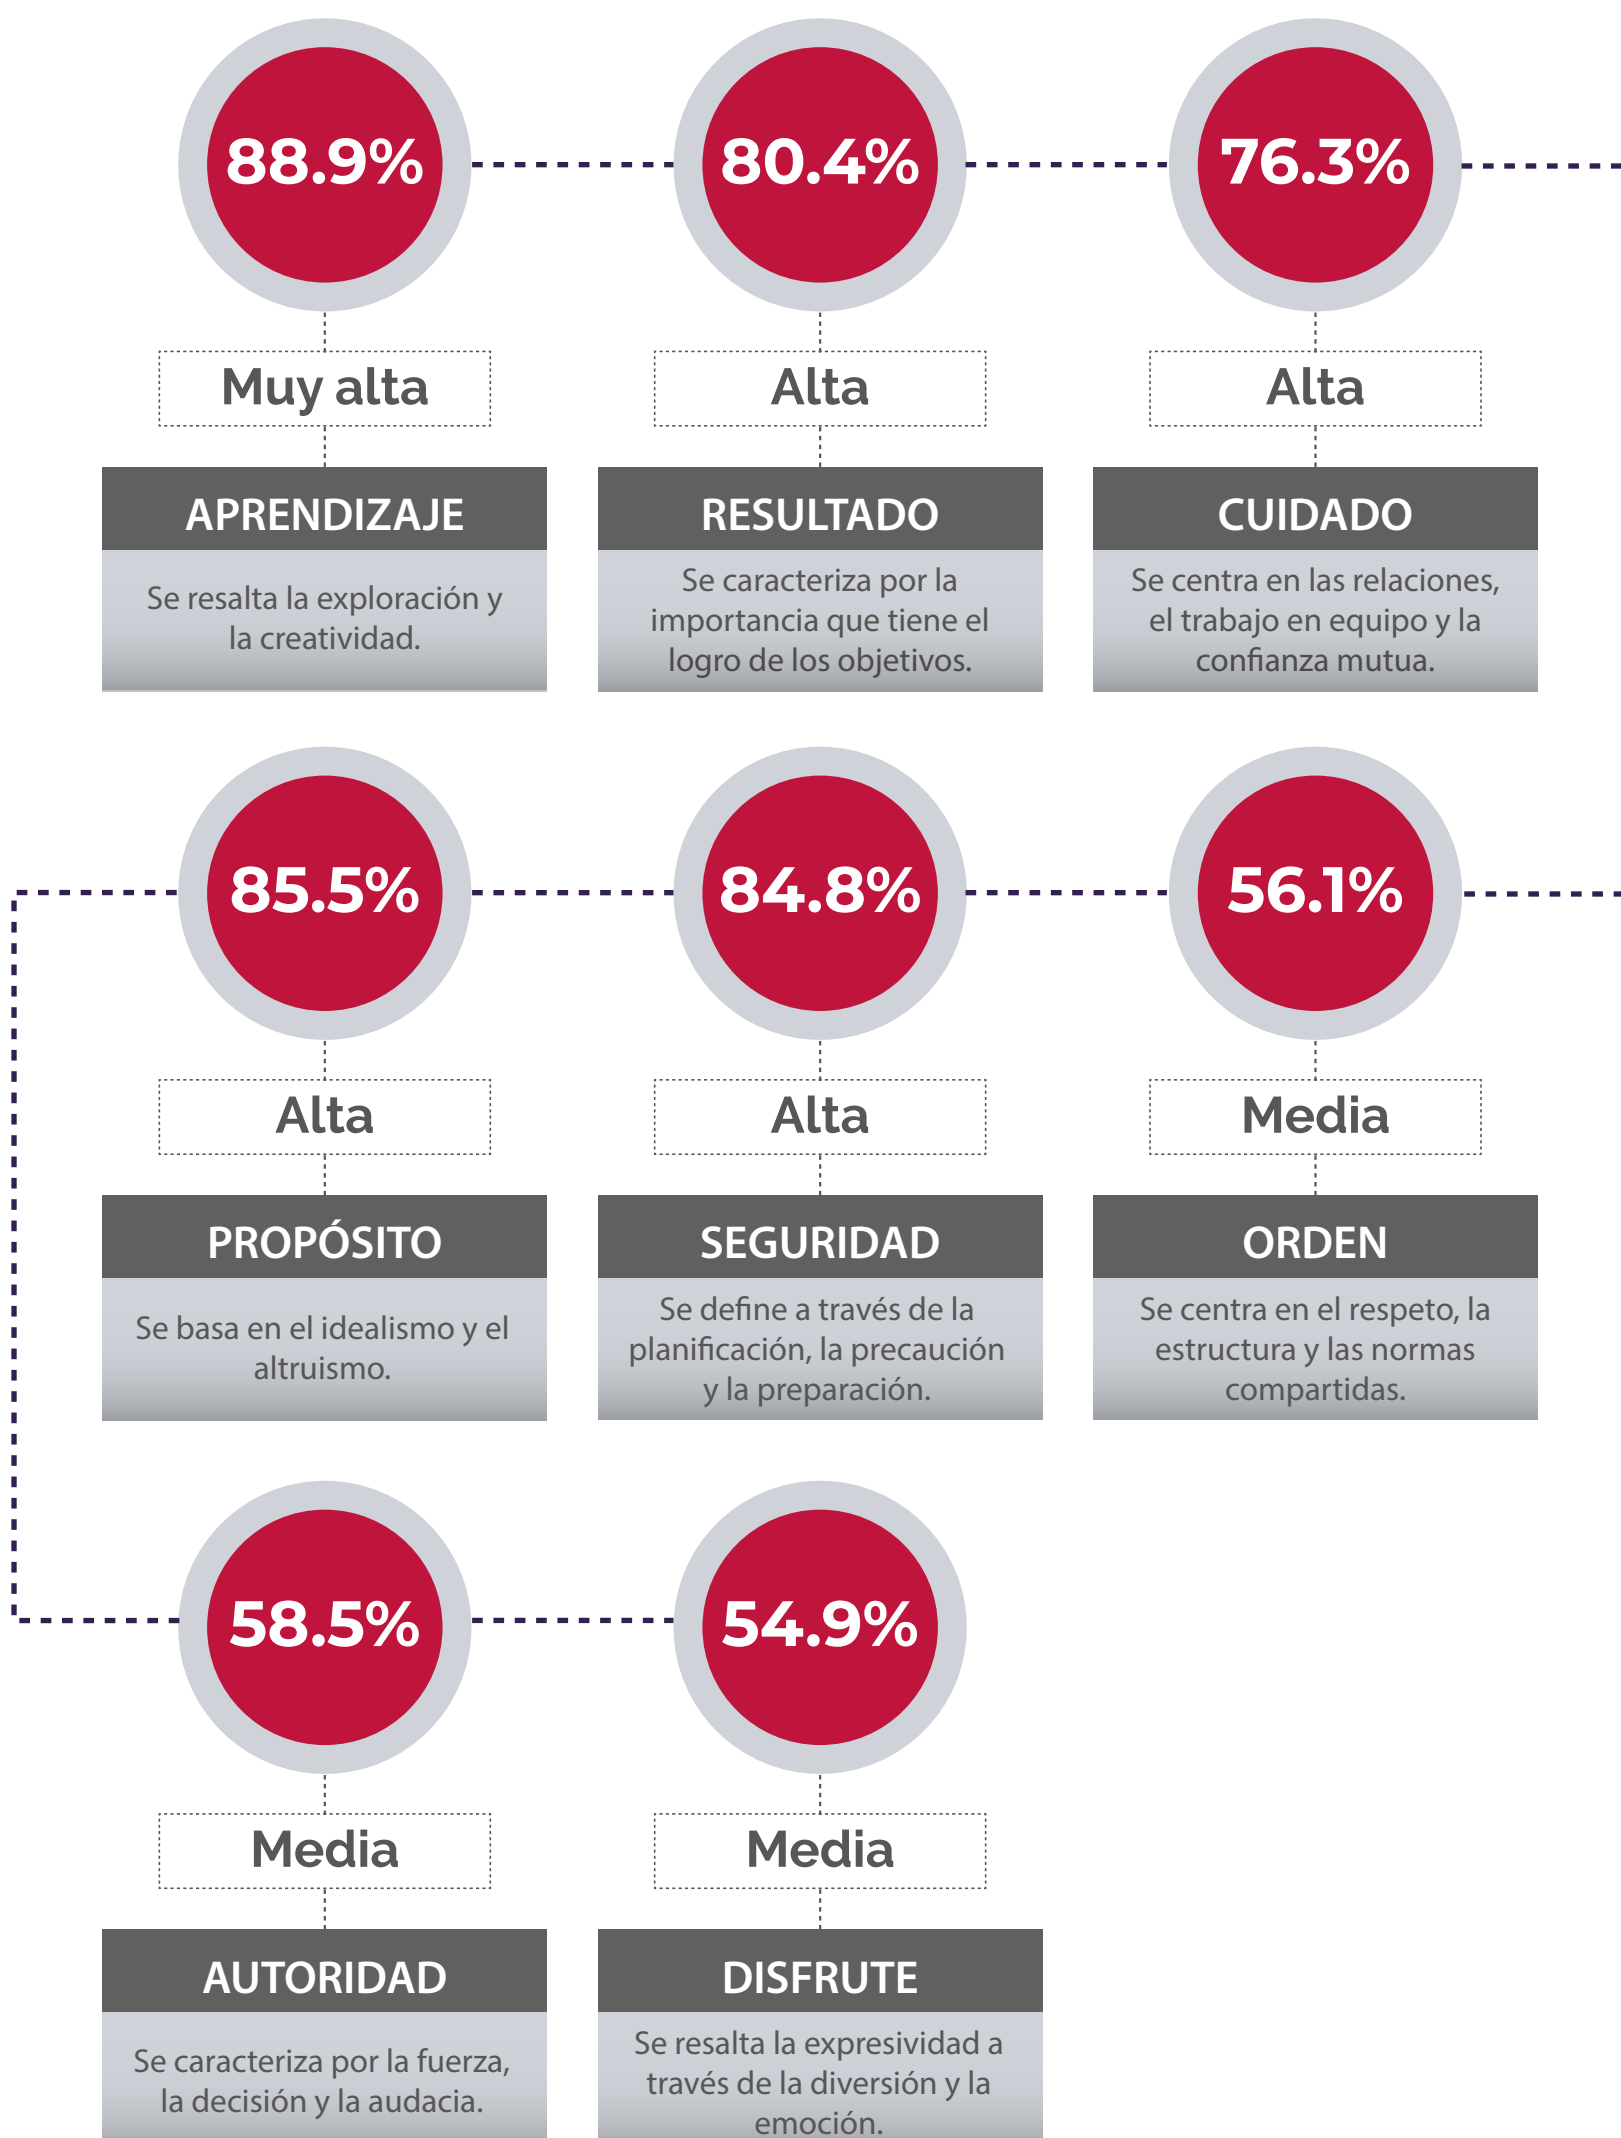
88.9%

Muy alta

APRENDIZAJE

Se resalta la exploración y la creatividad.

80.4%

Alta

RESULTADO

Se caracteriza por la importancia que tiene el logro de los objetivos.

76.3%

Alta

CUIDADO

Se centra en las relaciones, el trabajo en equipo y la confianza mutua.

85.5%

Alta

PROPÓSITO

Se basa en el idealismo y el altruismo.

84.8%

Alta

SEGURIDAD

Se define a través de la planificación, la precaución y la preparación.

56.1%

Media

ORDEN

Se centra en el respeto, la estructura y las normas compartidas.

58.5%

Media

AUTORIDAD

Se caracteriza por la fuerza, la decisión y la audacia.

54.9%

Media

DISFRUTE

Se resalta la expresividad a través de la diversión y la emoción.